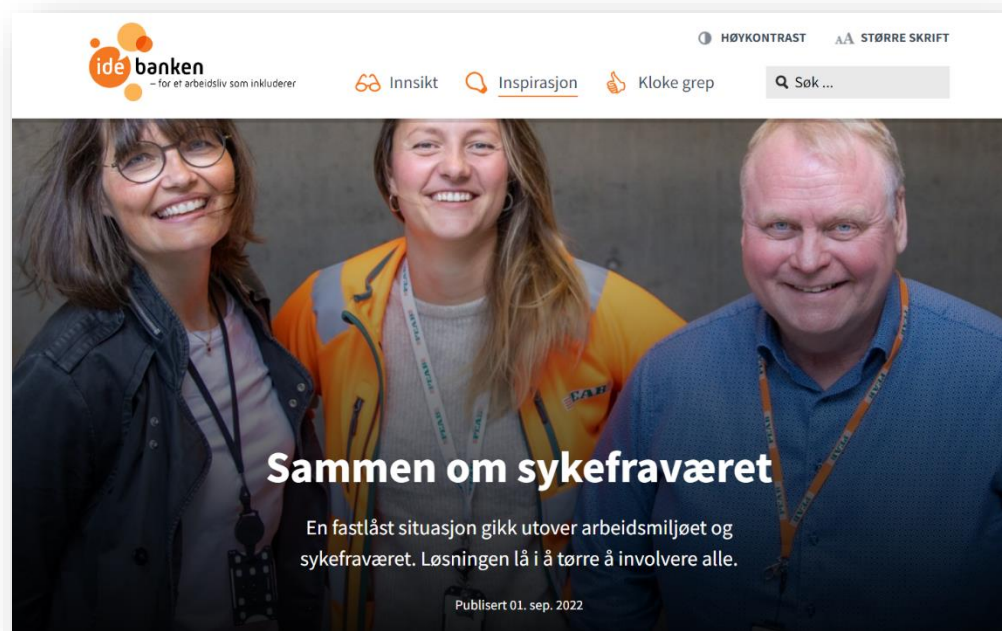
ide banken
– for et arbeidsliv som inkluderer

HØYKONTRAST AA STØRRE SKRIFT

Innsikt Inspirasjon Kloke grep Søk ...

Sammen om sykefraværet

En fastlåst situasjon gikk utover arbeidsmiljøet og sykefraværet. Løsningen lå i å tørre å involvere alle.

Publisert 01. sep. 2022